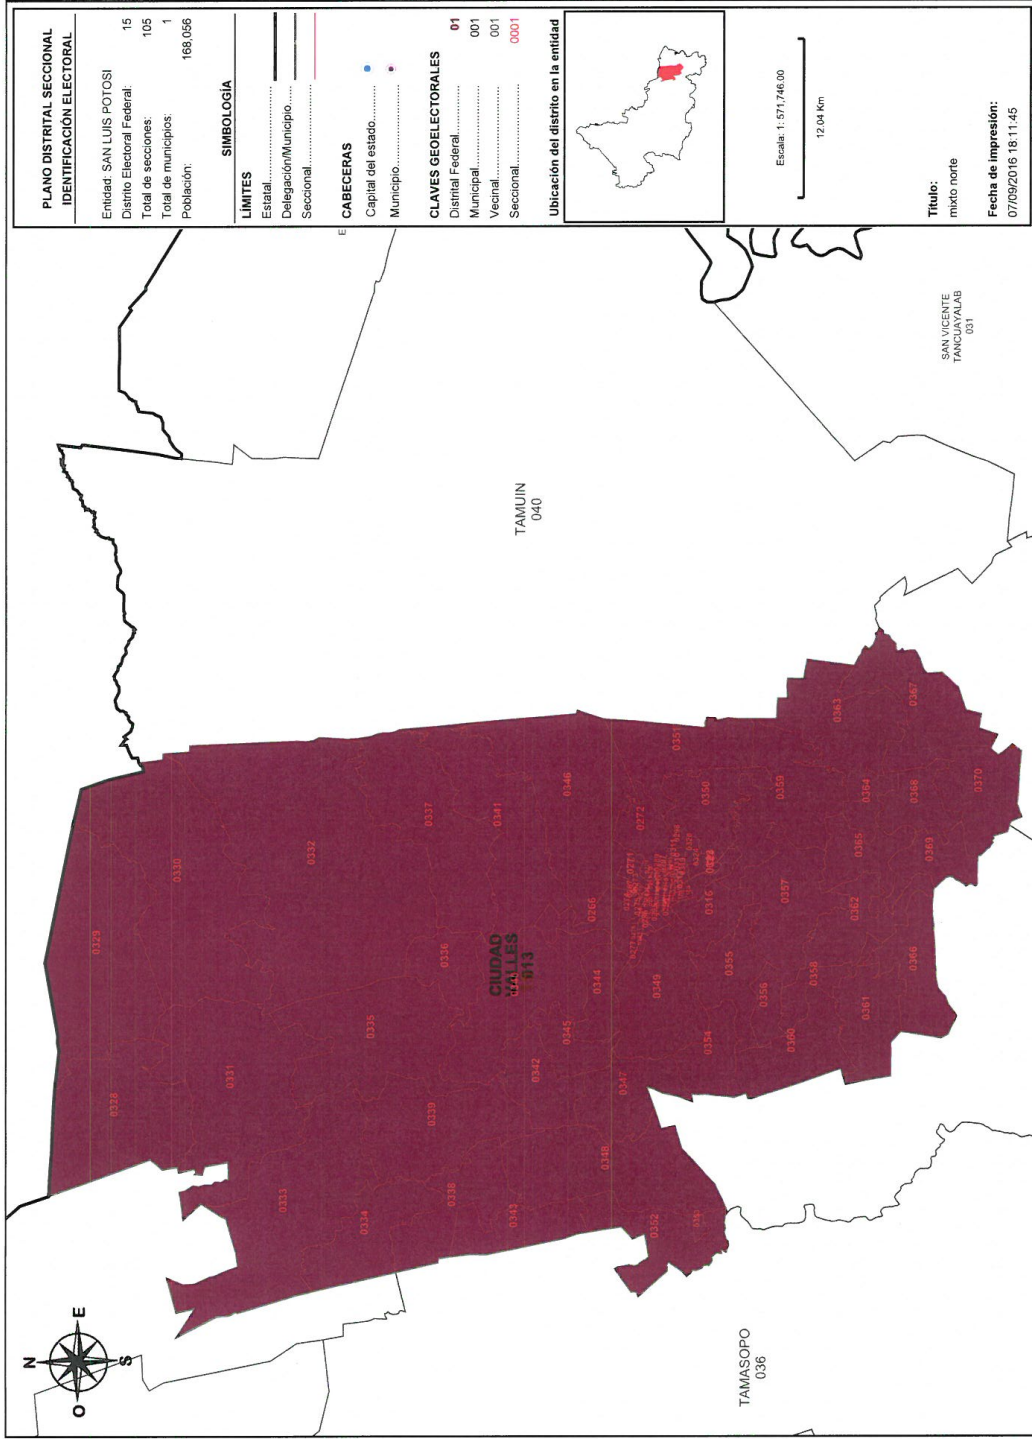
PLANO DISTRITAL SECCIONAL
IDENTIFICACIÓN ELECTORAL

Entidad: SAN LUIS POTOSI 15
Distrito Electoral Federal: 105
Total de secciones: 1
Total de municipios: 168,056
Población:

SIMBOLOGÍA

LÍMITES
Estatal.........
Delegación/Municipio.......
Seccional.........

CABECERAS
Capital del estado.........
Municipio.........

CLAVES GEOELECTORALES
Distrital Federal......... 01
Municipal......... 001
Vecinal......... 001
Seccional......... 0001

Ubicación del distrito en la entidad

Escala: 1: 571,746.00

12.04 Km

Título:
mixto norte

Fecha de impresión:
07/09/2016 18:11:45

N
E
S
O

TAMUIN
040

SAN VICENTE
TANCUAYALAB
031

TAMASOPO
036

CIUDAD
VALLES
013

0328
0329
0330
0331
0332
0333
0334
0335
0336
0337
0338
0339
0341
0342
0343
0344
0345
0346
0347
0348
0349
0350
0351
0352
0353
0354
0355
0356
0357
0358
0359
0360
0361
0362
0363
0364
0365
0366
0367
0368
0369
0370
0372
0316
0266